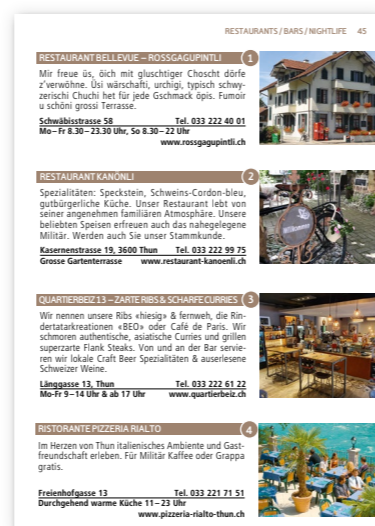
RESTAURANTS / BARS / NIGHTLIFE 45

RESTAURANT BELLEVUE – ROSSGAGUPINTLI 1

Mir freue üs, öich mit gluschtiger Choscht dörfe z'verwöhne. Üsi wärschafti, urchigi, typisch schwyzerischi Chuchi het für jede Gschmack öpis. Fumoir u schöni grossi Terasse.

Schwäbisstrasse 58 Tel. 033 222 40 01
Mo – Fr 8.30 – 23.30 Uhr, So 8.30 – 22 Uhr
www.rossgagupintli.ch

RESTAURANT KANÖNLI 2

Spezialitäten: Speckstein, Schweins-Cordon-bleu, gutbürgerliche Küche. Unser Restaurant lebt von seiner angenehmen familiären Atmosphäre. Unsere beliebten Speisen erfreuen auch das nahegelegene Militär. Werden auch Sie unser Stammkunde.

Kasernenstrasse 19, 3600 Thun Tel. 033 222 99 75
Grosse Gartenterrasse www.restaurant-kanoenli.ch

QUARTIERBEIZ 13 – ZARTE RIBS & SCHARFE CURRIES 3

Wir nennen unsere Ribs «hiesig» & fernweh, die Rindertartarkreationen «BEO» oder Café de Paris. Wir schmoren authentische, asiatische Curries und grillen superzarte Flank Steaks. Von und an der Bar servieren wir lokale Craft Beer Spezialitäten & auserlesene Schweizer Weine.

Länggasse 13, Thun Tel. 033 222 61 22
Mo-Fr 9 – 14 Uhr & ab 17 Uhr www.quartierbeiz.ch

RISTORANTE PIZZERIA RIALTO 4

Im Herzen von Thun italienisches Ambiente und Gastfreundschaft erleben. Für Militär Kaffee oder Grappa gratis.

Freienhofgasse 13 Tel. 033 221 71 51
Durchgehend warme Küche 11 – 23 Uhr
www.pizzeria-rialto-thun.ch